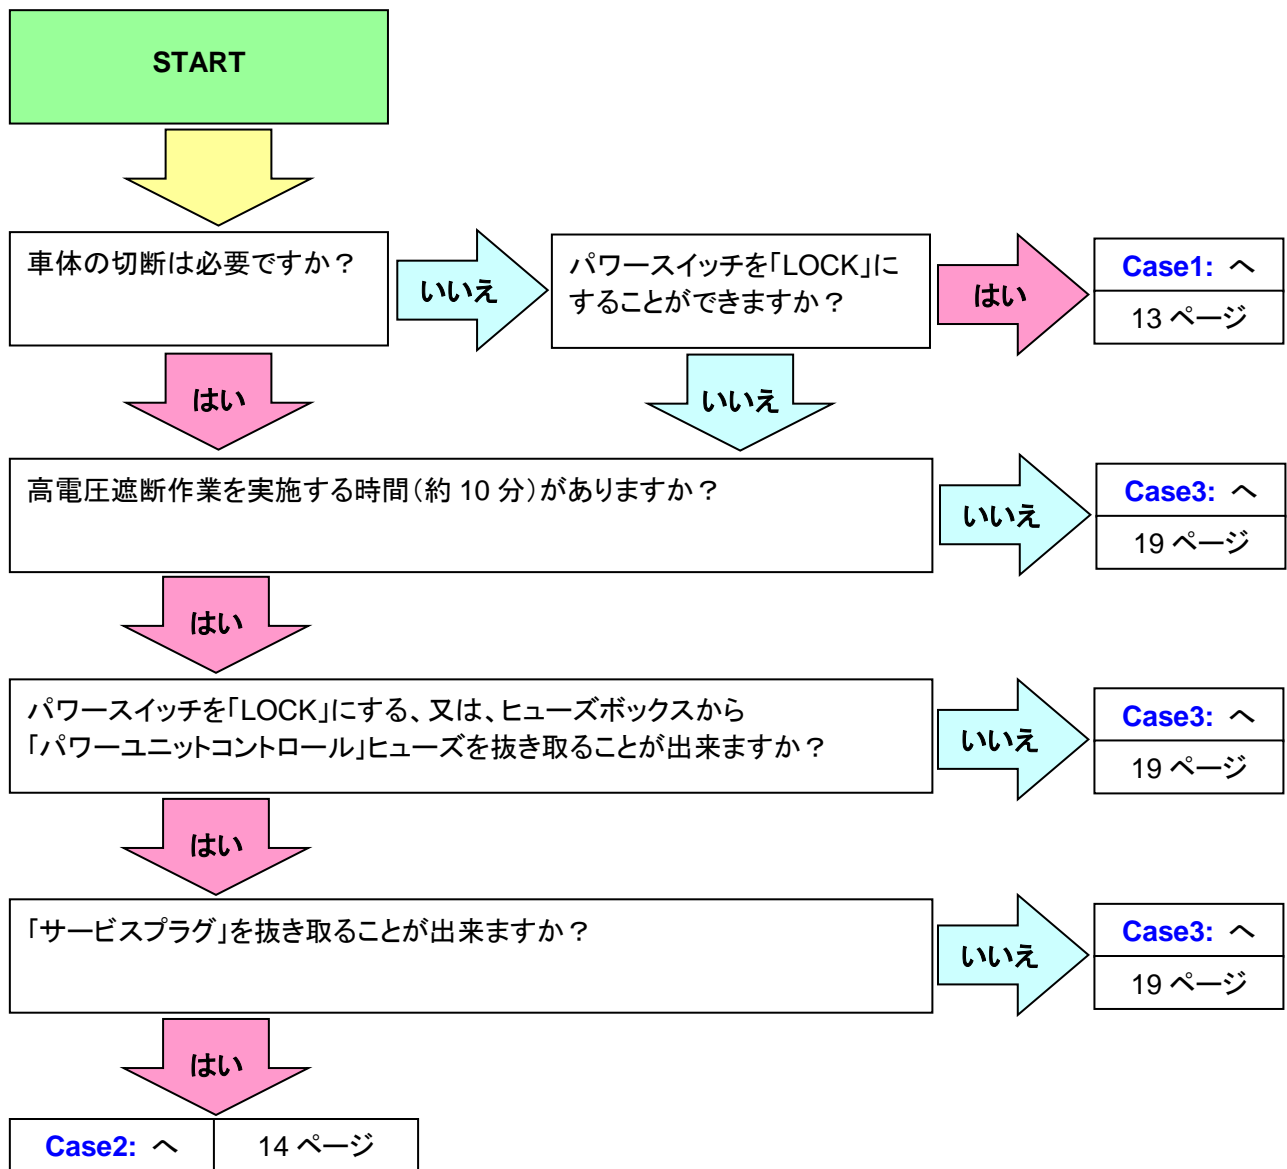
START

車体の切断は必要ですか？

いいえ

パワースイッチを「LOCK」にすることができますか？

はい

Case1: へ
13 ページ

はい

いいえ

高電圧遮断作業を実施する時間（約 10 分）がありますか？

いいえ

Case3: へ
19 ページ

はい

パワースイッチを「LOCK」にする、又は、ヒューズボックスから「パワーユニットコントロール」ヒューズを抜き取ることが出来ますか？

いいえ

Case3: へ
19 ページ

はい

「サービスプラグ」を抜き取ることが出来ますか？

いいえ

Case3: へ
19 ページ

はい

| Case2: へ | 14 ページ |